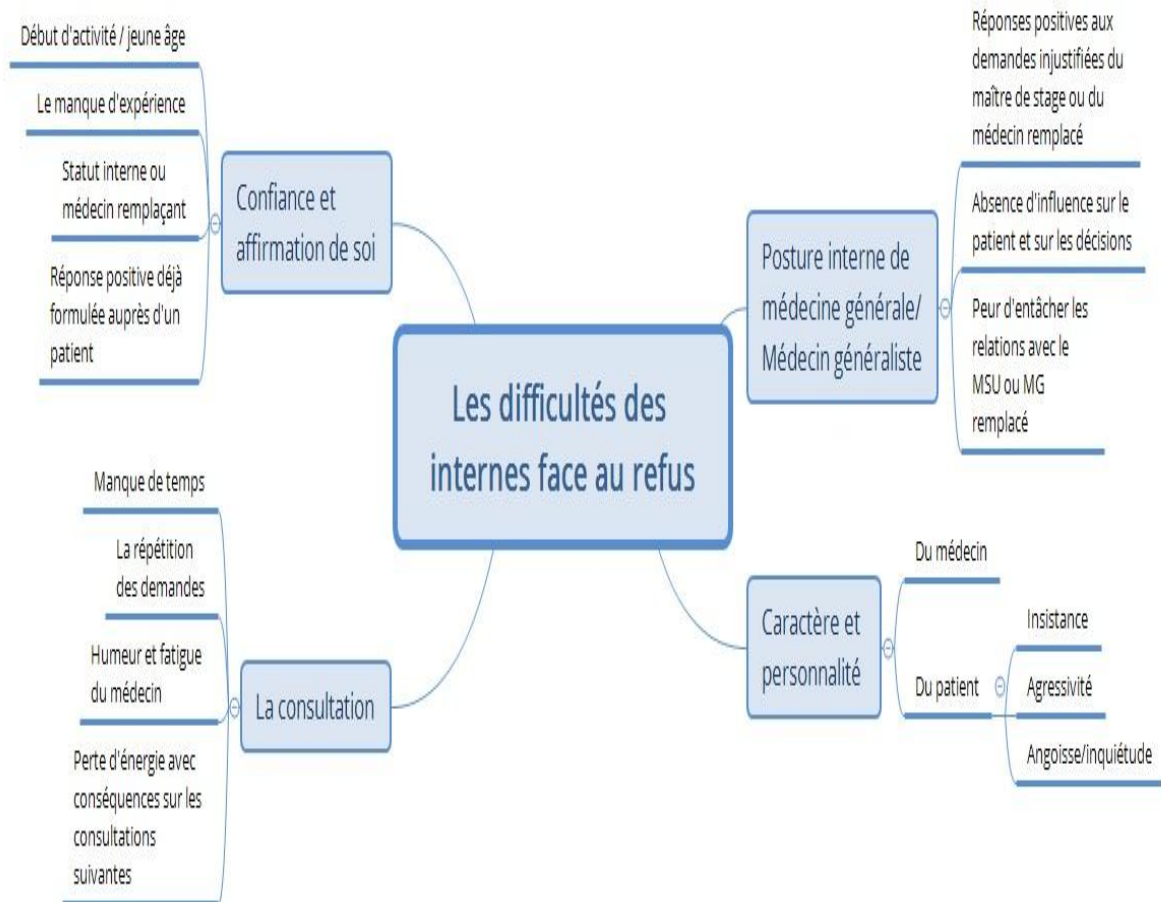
Les difficultés des internes face au refus

Confiance et affirmation de soi

Début d'activité / jeune âge

Le manque d'expérience

Statut interne ou médecin remplaçant

Réponse positive déjà formulée auprès d'un patient

Posture interne de médecine générale/ Médecin généraliste

Réponses positives aux demandes injustifiées du maître de stage ou du médecin remplacé

Absence d'influence sur le patient et sur les décisions

Peur d'entâcher les relations avec le MSU ou MG remplacé

La consultation

Manque de temps

La répétition des demandes

Humeur et fatigue du médecin

Perte d'énergie avec conséquences sur les consultations suivantes

Caractère et personnalité

Du médecin

Du patient

Insistance

Agressivité

Angoisse/inquiétude